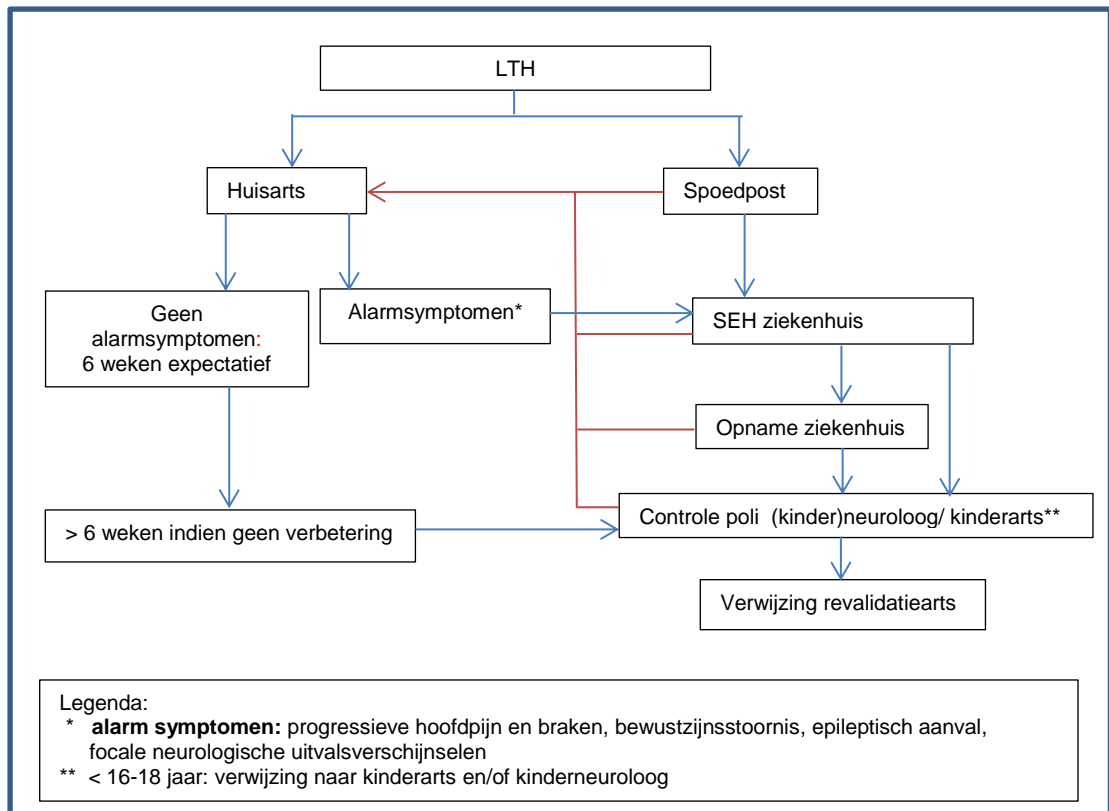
LTH

Huisarts

Spoedpost

Geen alarmsymptomen: 6 weken expectatief

Alarmsymptomen*

SEH ziekenhuis

Opname ziekenhuis

> 6 weken indien geen verbetering

Controle poli (kinder)neuroloog/ kinderarts**

Verwijzing revalidatiearts

Legenda:
* **alarm symptomen:** progressieve hoofdpijn en braken, bewustzijnsstoornis, epileptisch aanval, focale neurologische uitvalsverschijnselen
** < 16-18 jaar: verwijzing naar kinderarts en/of kinderneuroloog